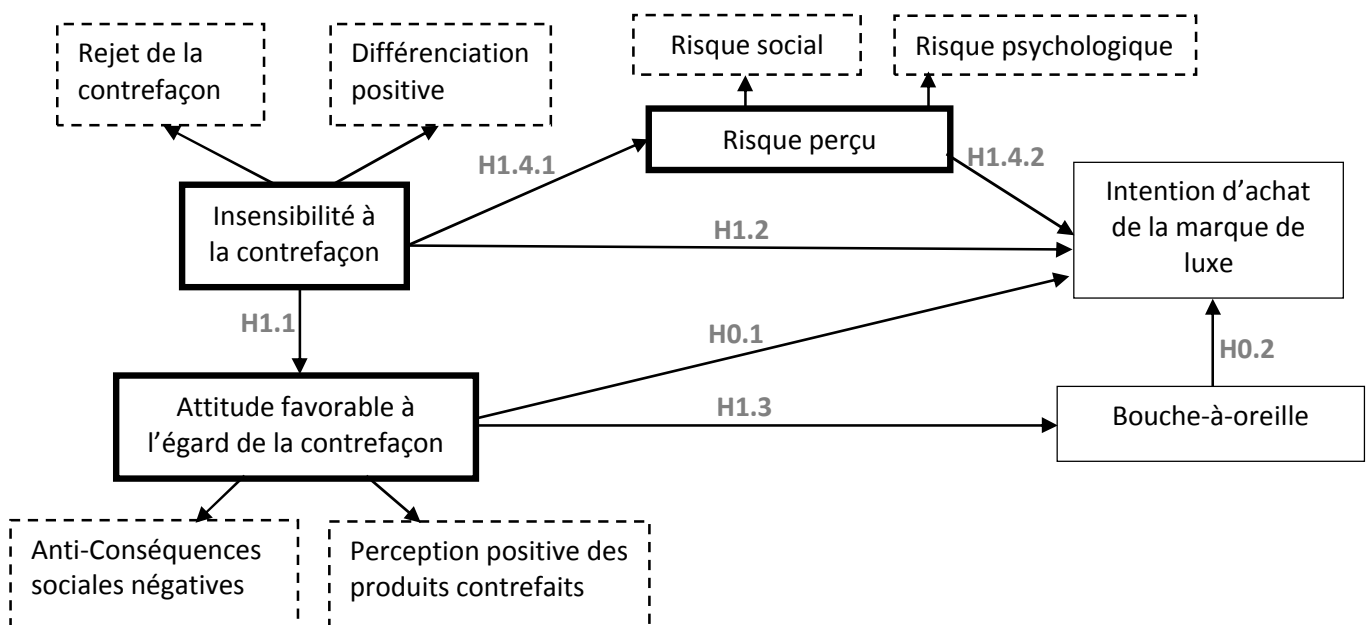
Rejet de la contrefaçon

Différenciation positive

Risque social

Risque psychologique

Risque perçu

H1.4.1

H1.4.2

Insensibilité à la contrefaçon

H1.2

Intention d'achat de la marque de luxe

H1.1

H0.1

H0.2

Attitude favorable à l'égard de la contrefaçon

H1.3

Bouche-à-oreille

Anti-Conséquences sociales négatives

Perception positive des produits contrefaits